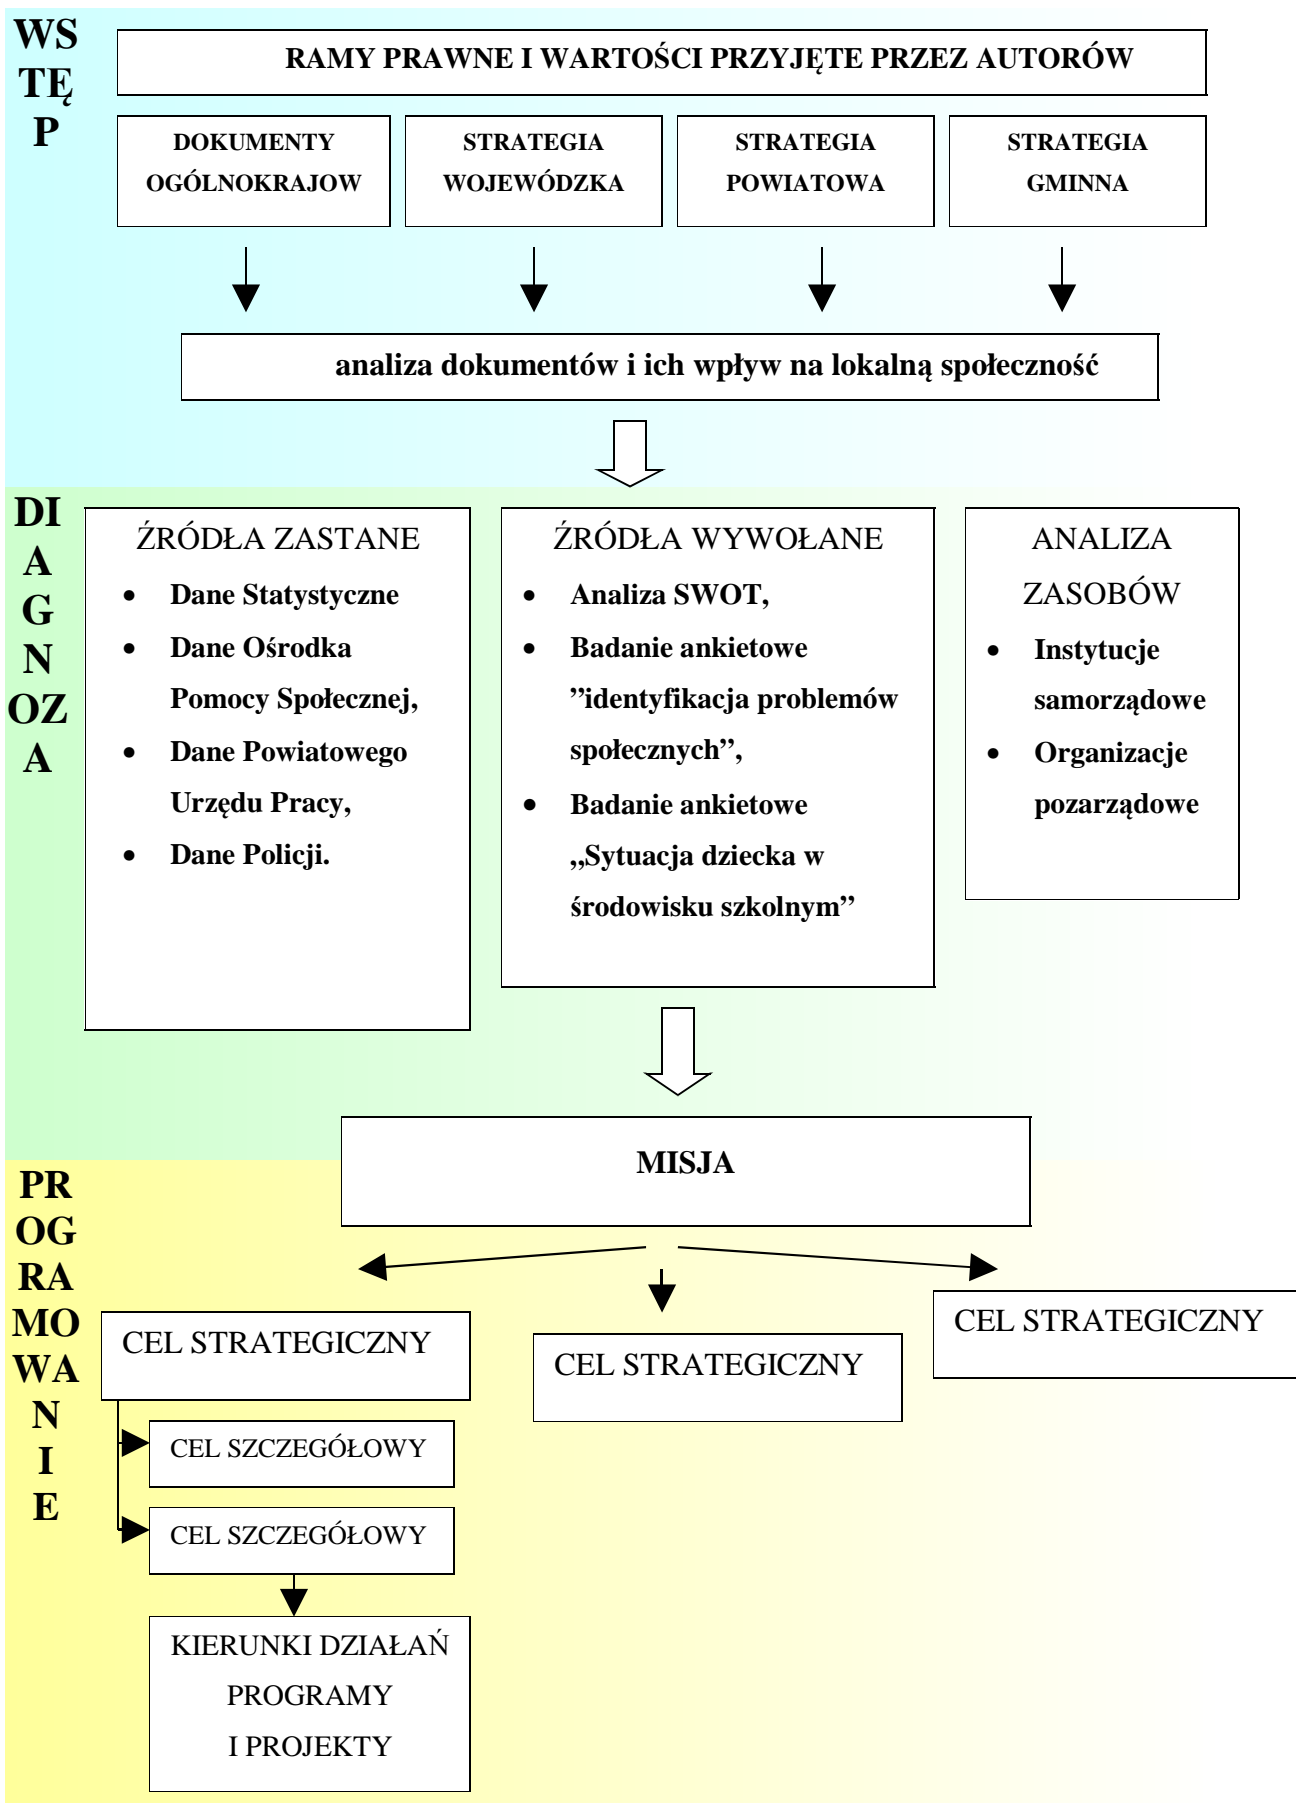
WSTĘP

RAMY PRAWNE I WARTOŚCI PRZYJĘTE PRZEZ AUTORÓW

DOKUMENTY OGÓLNOKRAJOW

STRATEGIA WOJEWÓDZKA

STRATEGIA POWIATOWA

STRATEGIA GMINNA

analiza dokumentów i ich wpływ na lokalną społeczność

DIAGNOZA

ŹRÓDŁA ZASTANE
- Dane Statystyczne
- Dane Ośrodka Pomocy Społecznej,
- Dane Powiatowego Urzędu Pracy,
- Dane Policji.

ŹRÓDŁA WYWOŁANE
- Analiza SWOT,
- Badanie ankietowe ”identyfikacja problemów społecznych”,
- Badanie ankietowe „Sytuacja dziecka w środowisku szkolnym”

ANALIZA ZASOBÓW
- Instytucje samorządowe
- Organizacje pozarządowe

PROGRAMOWANIE

MISJA

CEL STRATEGICZNY

CEL STRATEGICZNY

CEL STRATEGICZNY

CEL SZCZEGÓŁOWY

CEL SZCZEGÓŁOWY

KIERUNKI DZIAŁAŃ PROGRAMY I PROJEKTY